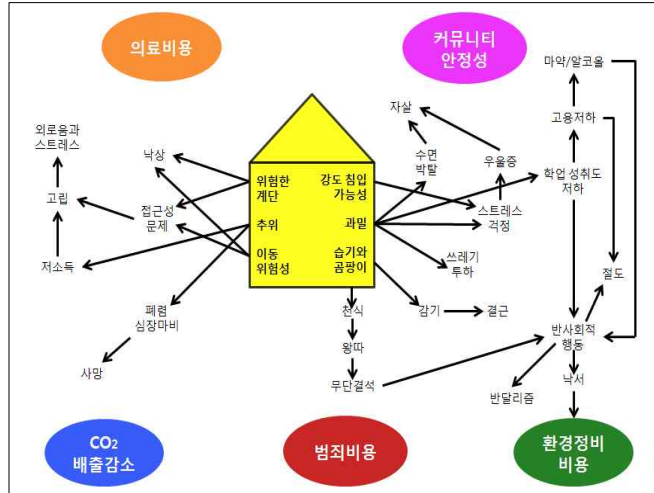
의료비용

커뮤니티 안정성

마약/알코올

자살

외로움과 스트레스

낙상

수면 박탈

우울증

고용저하

학업 성취도 저하

고립

접근성 문제

위험한 계단

강도 침입 가능성

추위

과밀

스트레스 걱정

저소득

이동 위험성

습기와 곰팡이

쓰레기 투하

절도

폐렴 심장마비

천식

감기

결근

반사회적 행동

사망

왕따

무단결석

반달리즘

낙서

$CO_2$ 배출감소

범죄비용

환경정비 비용